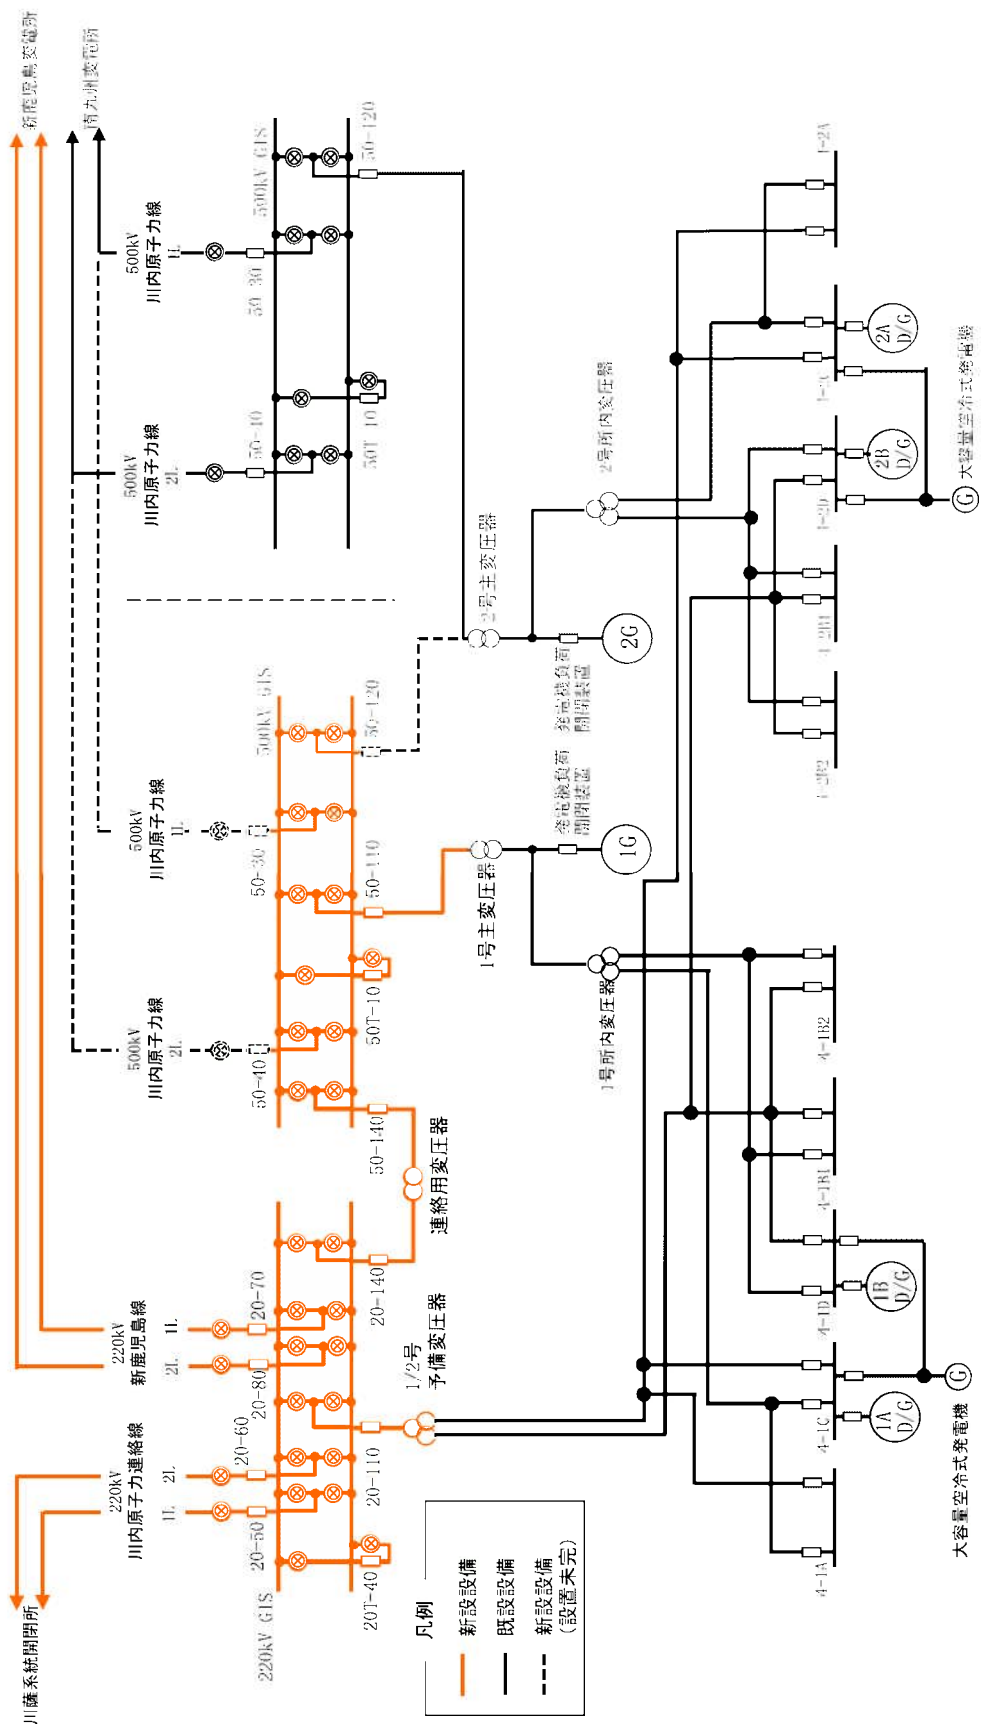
新鹿児島変電所
南九州変電所
500kV 川内原子力線 1L
500kV 川内原子力線 2L
500kV GIS
50-120
50-30
50-10
50T-10
1-2A
1-2C
1-2D
1-2B1
1-2B2
2A D/G
2B D/G
大容量空冷式発電機
G
2号所内変圧器
2号主変圧器
2G
発電機負荷開閉装置
発電機負荷開閉装置
1G
1号主変圧器
500kV GIS
50-120
500kV 川内原子力線 1L
500kV 川内原子力線 2L
50-30
50-110
50-40
50T-10
50-140
1号所内変圧器
4-1B2
4-1B1
4-1D
4-1C
4-1A
1B D/G
1A D/G
G
大容量空冷式発電機
連絡用変圧器
220kV 新鹿児島線 1L 2L
20-70
20-80
20-60
20-140
1/2号 予備変圧器
220kV 川内原子力連絡線 2L 1L
20-50
20-110
20T-40
220kV GIS
川薩系統開閉所
凡例
新設設備
既設設備
新設設備（設置未完）